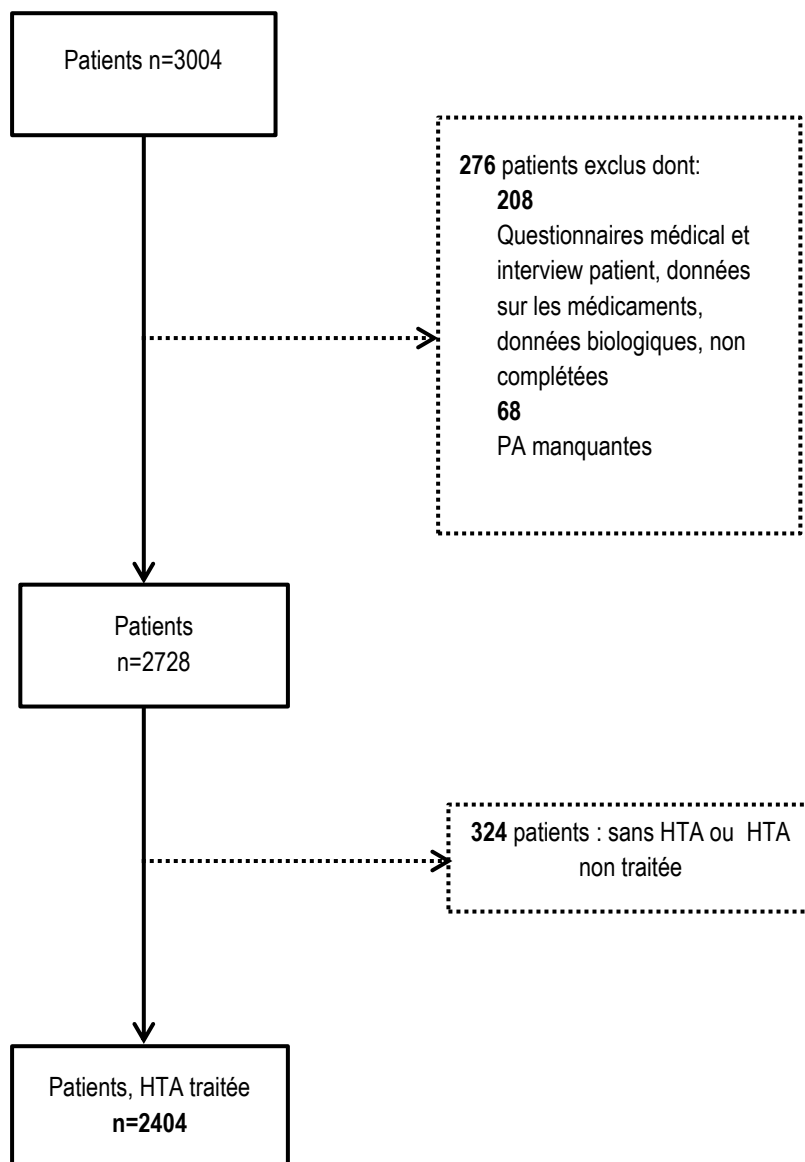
Patients n=3004

276 patients exclus dont:
208
Questionnaires médical et interview patient, données sur les médicaments, données biologiques, non complétées
68
PA manquantes

Patients
n=2728

324 patients : sans HTA ou HTA non traitée

Patients, HTA traitée
n=2404